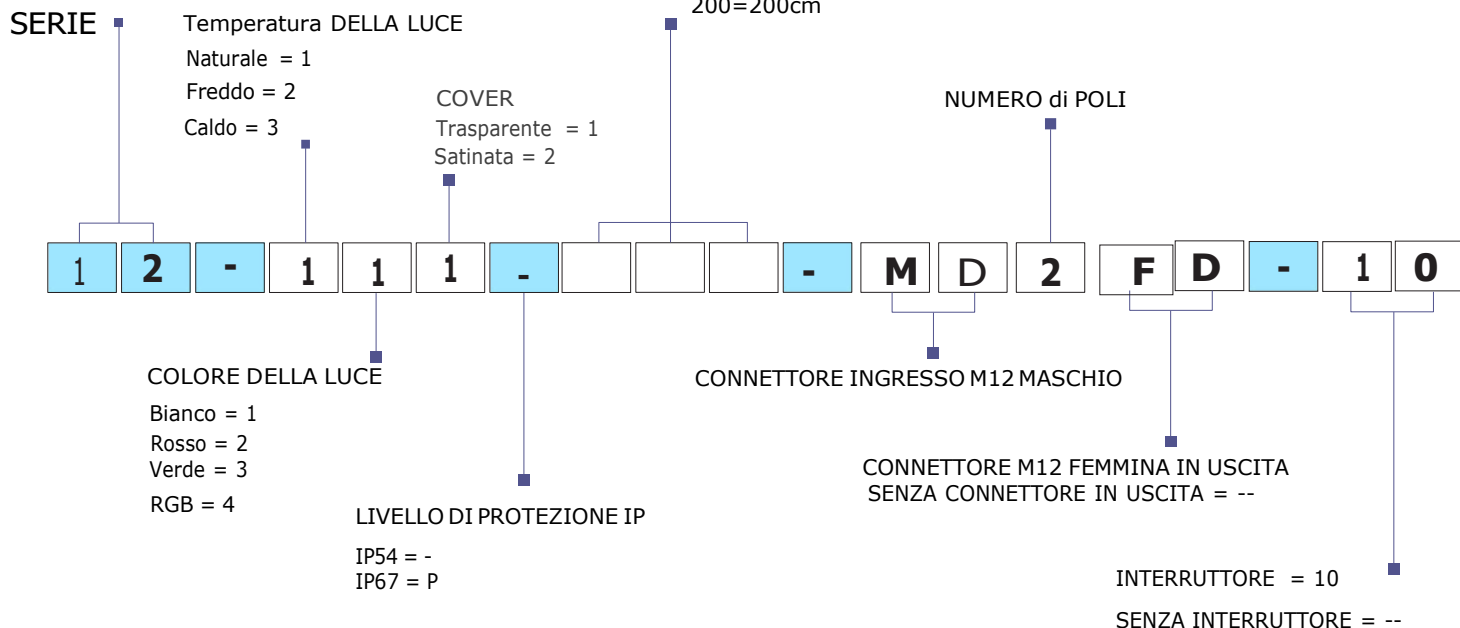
SERIE

Temperatura DELLA LUCE
Naturale = 1
Freddo = 2
Caldo = 3

COVER
Trasparente = 1
Satinata = 2

200=200cm

NUMERO di POLI

| 1 | 2 | - | 1 | 1 | 1 | - | | | | - | M | D | 2 | F | D | - | 1 | 0 |
|---|---|---|---|---|---|---|---|---|---|---|---|---|---|---|---|---|---|---|

COLORE DELLA LUCE
Bianco = 1
Rosso = 2
Verde = 3
RGB = 4

LIVELLO DI PROTEZIONE IP
IP54 = -
IP67 = P

CONNETTORE INGRESSO M12 MASCHIO

CONNETTORE M12 FEMMINA IN USCITA
SENZA CONNETTORE IN USCITA = --

INTERRUTTORE = 10
SENZA INTERRUTTORE = --